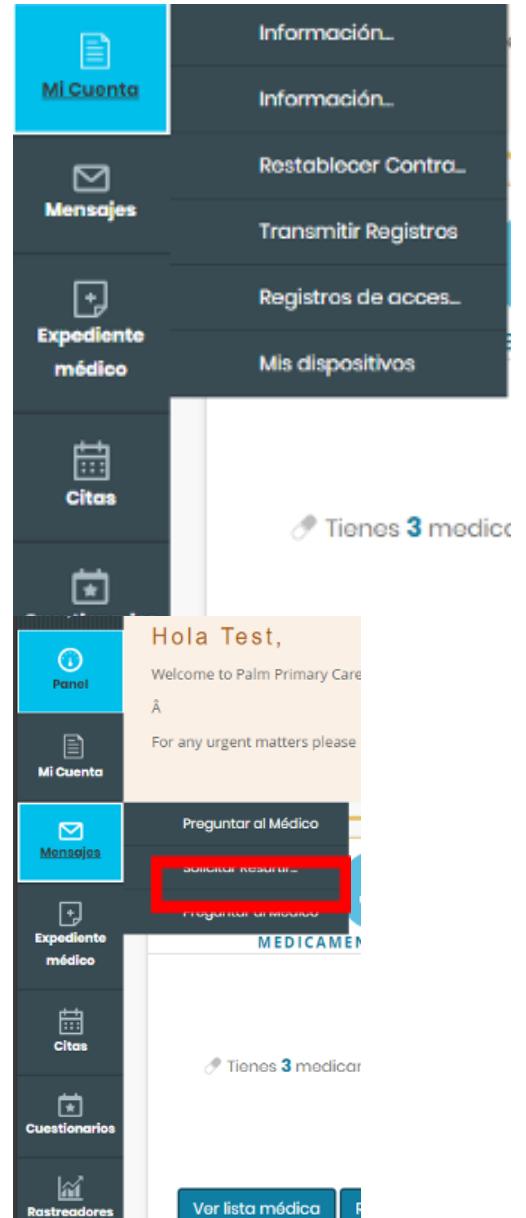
Mi Cuenta

Información...

Información...

Restablecer Contra...

Transmitir Registros

Registros de acces...

Mis dispositivos

Mensajes

Expediente médico

Citas

Tienes 3 medica

Panel

Hola Test,

Welcome to Palm Primary Care

Â

For any urgent matters please

Mi Cuenta

Mensajes

Preguntar al Médico

Solicitar Resurt...

Preguntar al Médico

MEDICAMEN

Expediente médico

Citas

Tienes 3 medicar

Cuestionarios

Rastreadores

Ver lista médica